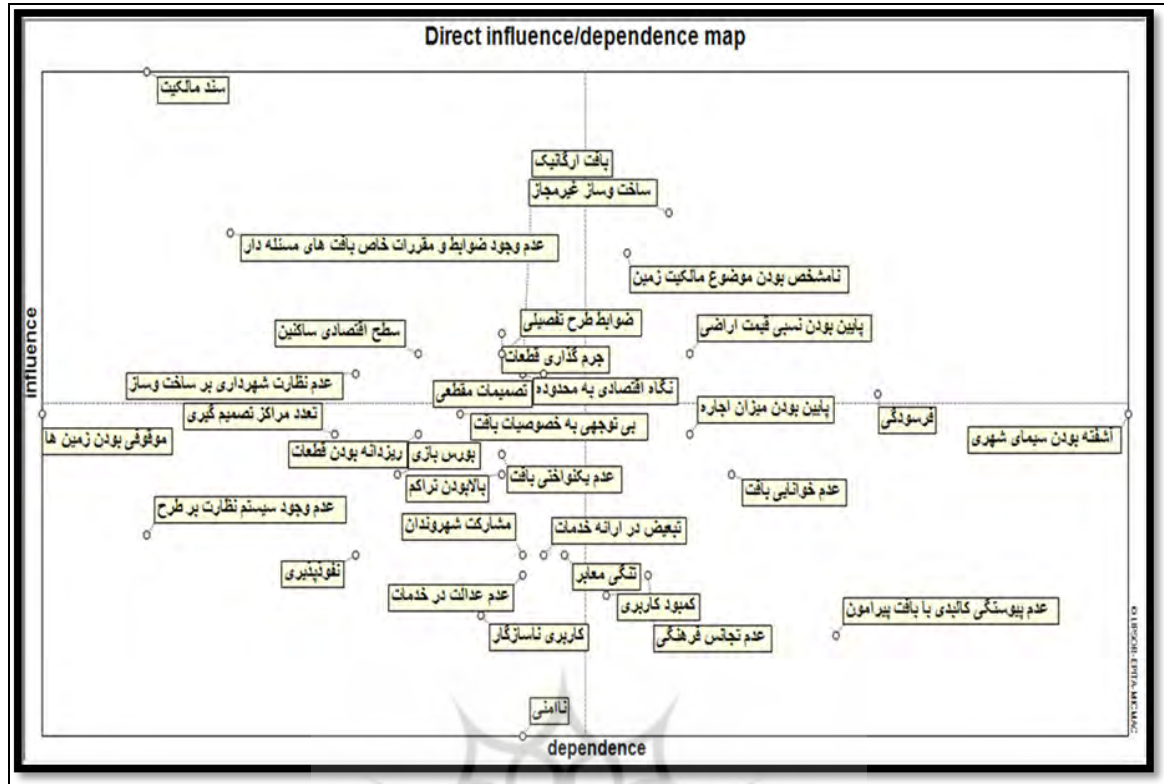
Direct influence/dependence map

سند مالکیت

بافت ارگانیک

ساخت وساز غیرمجاز

عدم وجود ضوابط و مقررات خاص بافت های مسئله دار

نامشخص بودن موضوع مالکیت زمین

ضوابط طرح تفصیلی

سطح اقتصادی ساکنین

پایین بودن نسبی قیمت اراضی

جرم گذاری قطعات

عدم نظارت شهرداری بر ساخت وساز

نگاه اقتصادی به محدوده

تصمیمات مقطعی

تعدد مراکز تصمیم گیری

پایین بودن میزان اجاره

فرسودگی

بی توجهی به خصوصیات بافت

موقوفی بودن زمین ها

آشفته بودن سیمای شهری

بورس بازی

ریزدانه بودن قطعات

عدم یکنواختی بافت

بالابودن تراکم

عدم خوانایی بافت

عدم وجود سیستم نظارت بر طرح

مشارکت شهروندان

تبعیض در ارائه خدمات

نفوذپذیری

تنگی معابر

عدم عدالت در خدمات

کمبود کاربری

عدم پیوستگی کالبدی با بافت پیرامون

کاربری ناسازگار

عدم تجانس فرهنگی

ناامنی

influence

dependence

© LIPSOR-EPITA-MICMAC